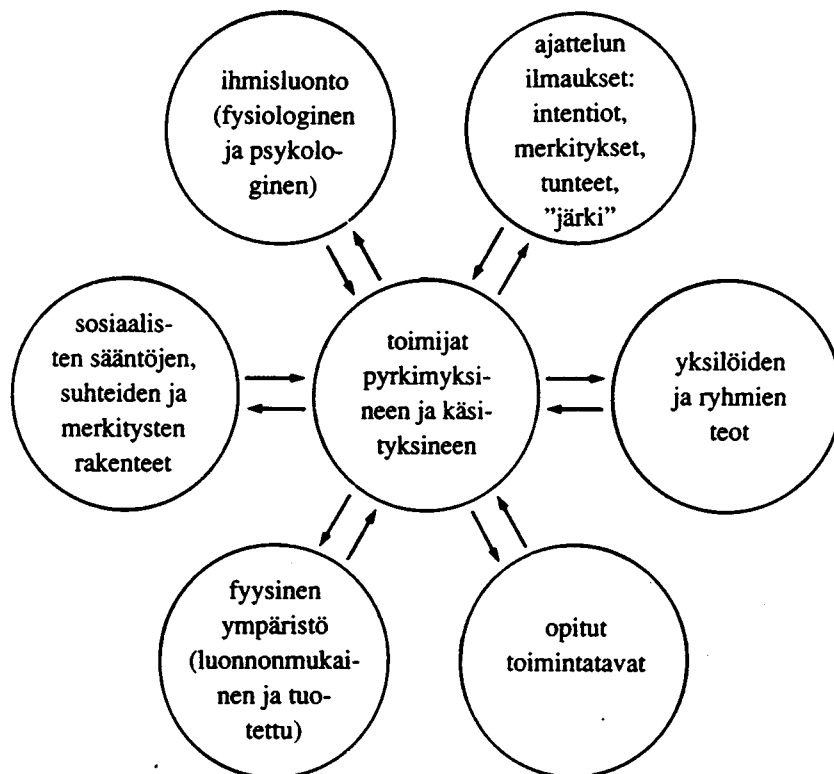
ihmisluonto (fysiologinen ja psykologinen)

ajattelun ilmaukset: intentiot, merkitykset, tunteet, "järki"

sosiaalisten sääntöjen, suhteiden ja merkitysten rakenteet

toimijat pyrkimyksineen ja käsityksineen

yksilöiden ja ryhmien teot

fyysinen ympäristö (luonnonmukainen ja tuotettu)

opitut toimintatavat